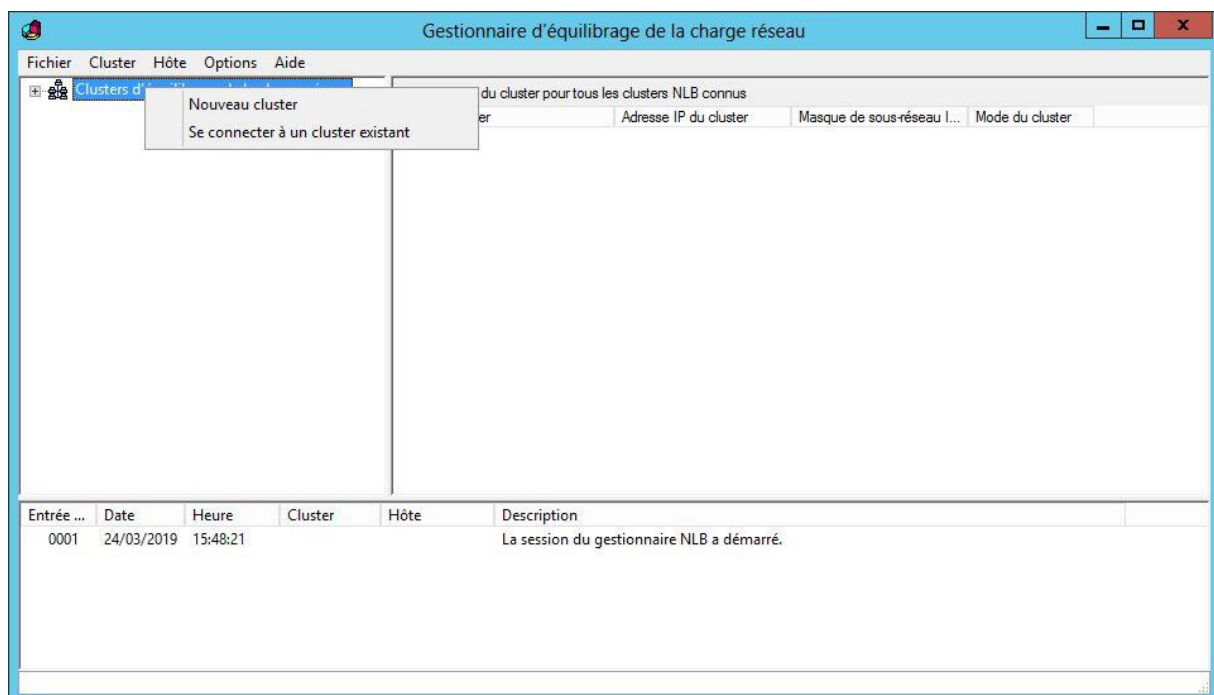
Gestionnaire d'équilibrage de la charge réseau

Fichier Cluster Hôte Options Aide

Clusters d'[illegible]

Nouveau cluster
Se connecter à un cluster existant

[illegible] du cluster pour tous les clusters NLB connus

| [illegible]er | Adresse IP du cluster | Masque de sous-réseau I... | Mode du cluster |
|---|---|---|---|

| Entrée ... | Date | Heure | Cluster | Hôte | Description |
|---|---|---|---|---|---|
| 0001 | 24/03/2019 | 15:48:21 | | | La session du gestionnaire NLB a démarré. |